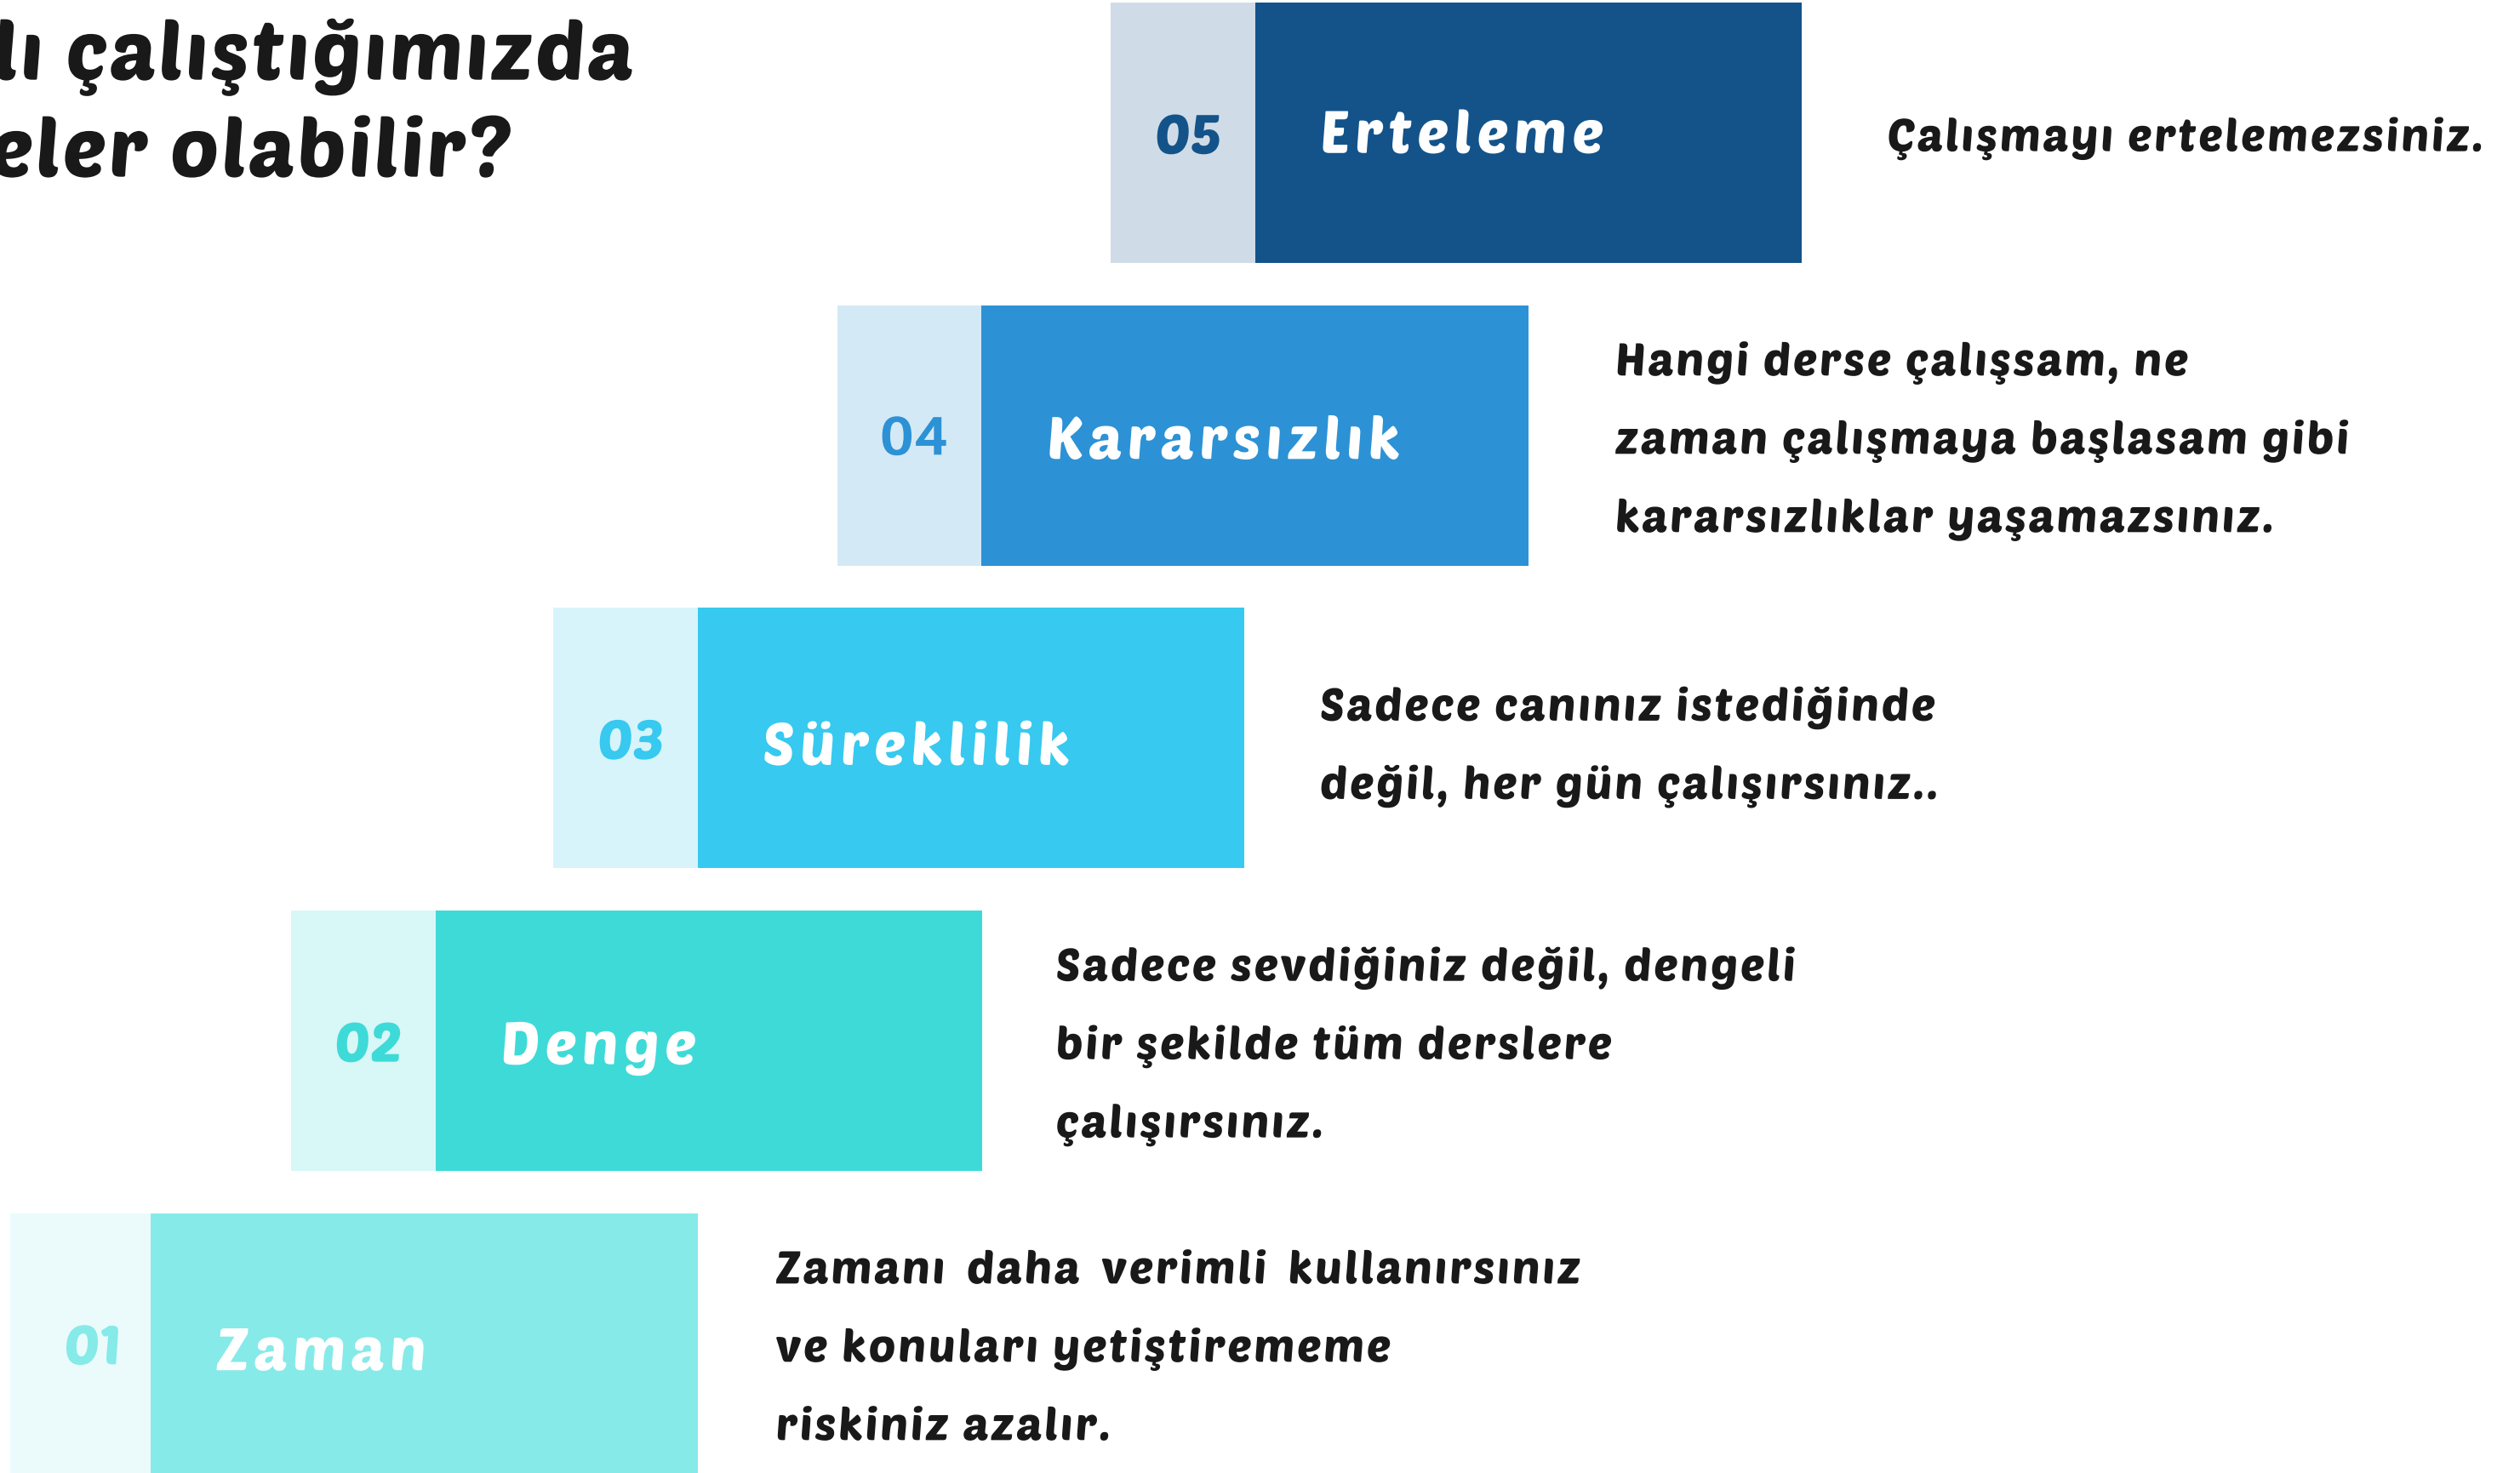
lı çalıştığımızda
eler olabilir?

05 Erteleme
Çalışmayı ertelemezsiniz.

04 Kararsızlık
Hangi derse çalışsam, ne zaman çalışmaya başlasam gibi kararsızlıklar yaşamazsınız.

03 Süreklilik
Sadece canınız istediğinde değil, her gün çalışırsınız..

02 Denge
Sadece sevdiğiniz değil, dengeli bir şekilde tüm derslere çalışırsınız.

01 Zaman
Zamanı daha verimli kullanırsınız ve konuları yetiştirememe riskiniz azalır.